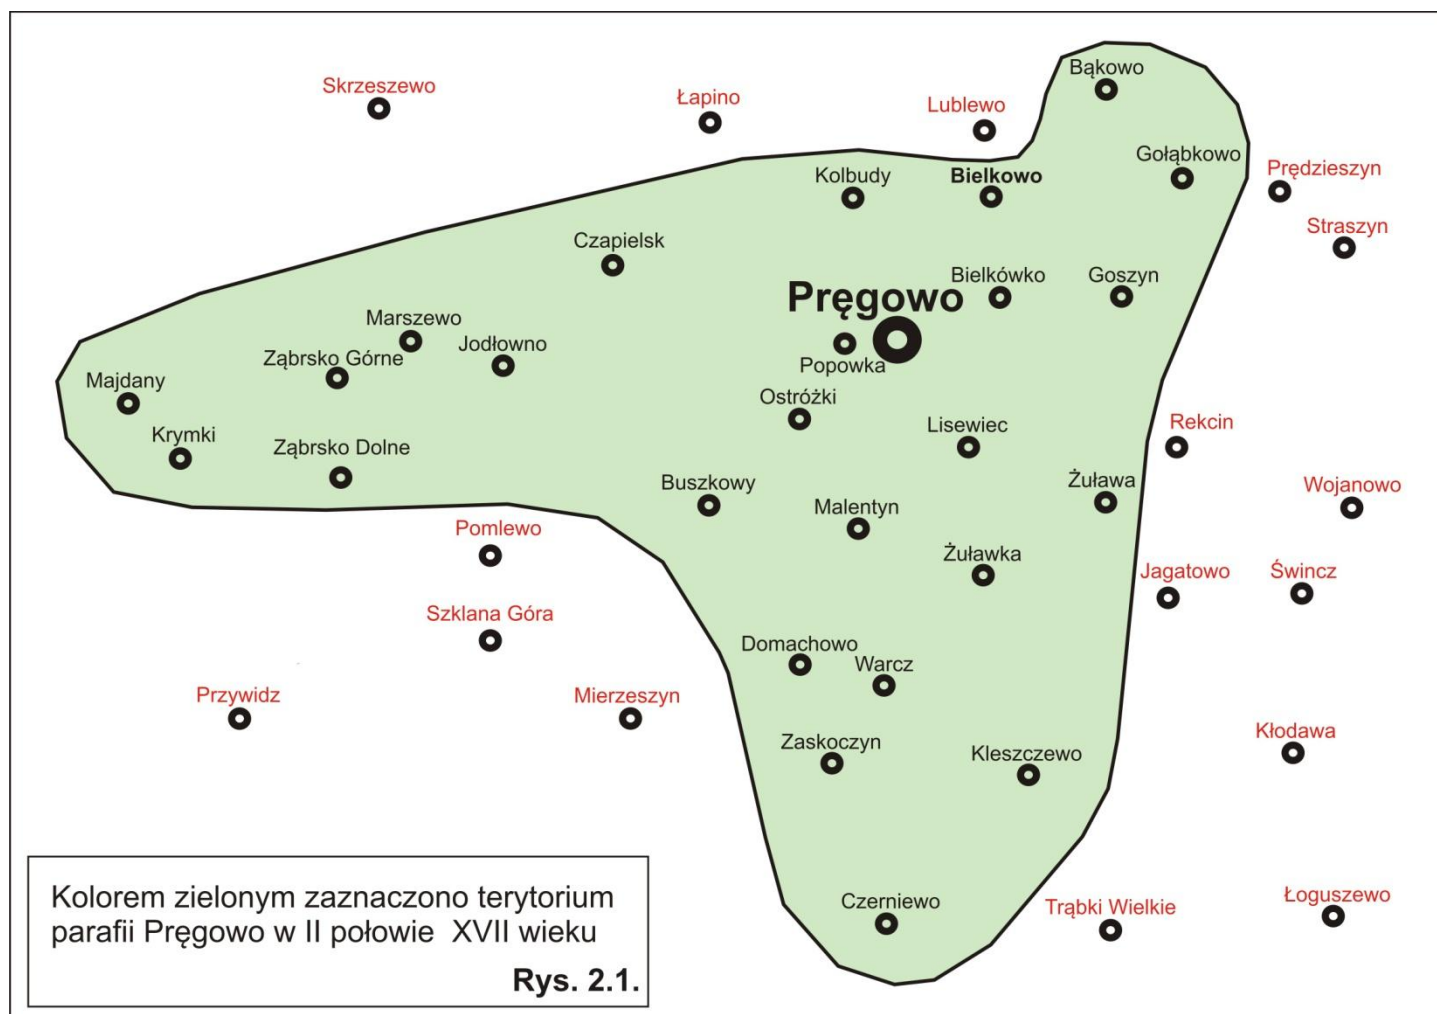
Skrzeszewo
Łapino
Lublewo
Bąkowo
Gołąbkowo
Prędzieszyn
Straszyn
Kolbudy
Bielkowo
Czapielsk
Bielkówko
Goszyn
Pręgowo
Marszewo
Jodłowno
Ząbrsko Górne
Popowka
Majdany
Ostróżki
Krymki
Ząbrsko Dolne
Lisewiec
Rekcin
Żuława
Buszkowy
Wojanowo
Malentyn
Pomlewo
Żuławka
Jagatowo
Świncz
Szklana Góra
Domachowo
Warcz
Przywidz
Mierzeszyn
Zaskoczyn
Kleszczewo
Kłodawa
Czerniewo
Trąbki Wielkie
Łoguszewo

Kolorem zielonym zaznaczono terytorium parafii Pręgowo w II połowie XVII wieku

Rys. 2.1.